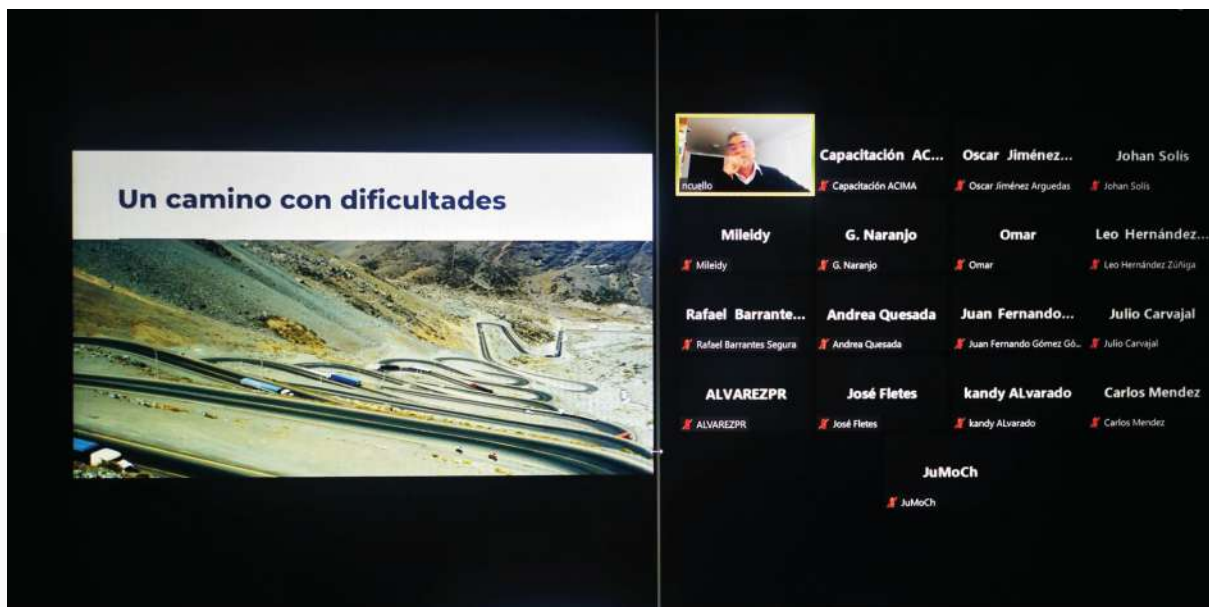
Un camino con dificultades

rcuello

Capacitación AC...
Capacitación ACIMA

Oscar Jiménez...
Oscar Jiménez Arguedas

Johan Solis
Johan Solis

Mileidy
Mileidy

G. Naranjo
G. Naranjo

Omar
Omar

Leo Hernández...
Leo Hernández Zúñiga

Rafael Barrante...
Rafael Barrantes Segura

Andrea Quesada
Andrea Quesada

Juan Fernando...
Juan Fernando Gómez Gó...

Julio Carvajal
Julio Carvajal

ALVAREZPR
ALVAREZPR

José Fletes
José Fletes

kandy ALvarado
kandy ALvarado

Carlos Mendez
Carlos Mendez

JuMoCh
JuMoCh